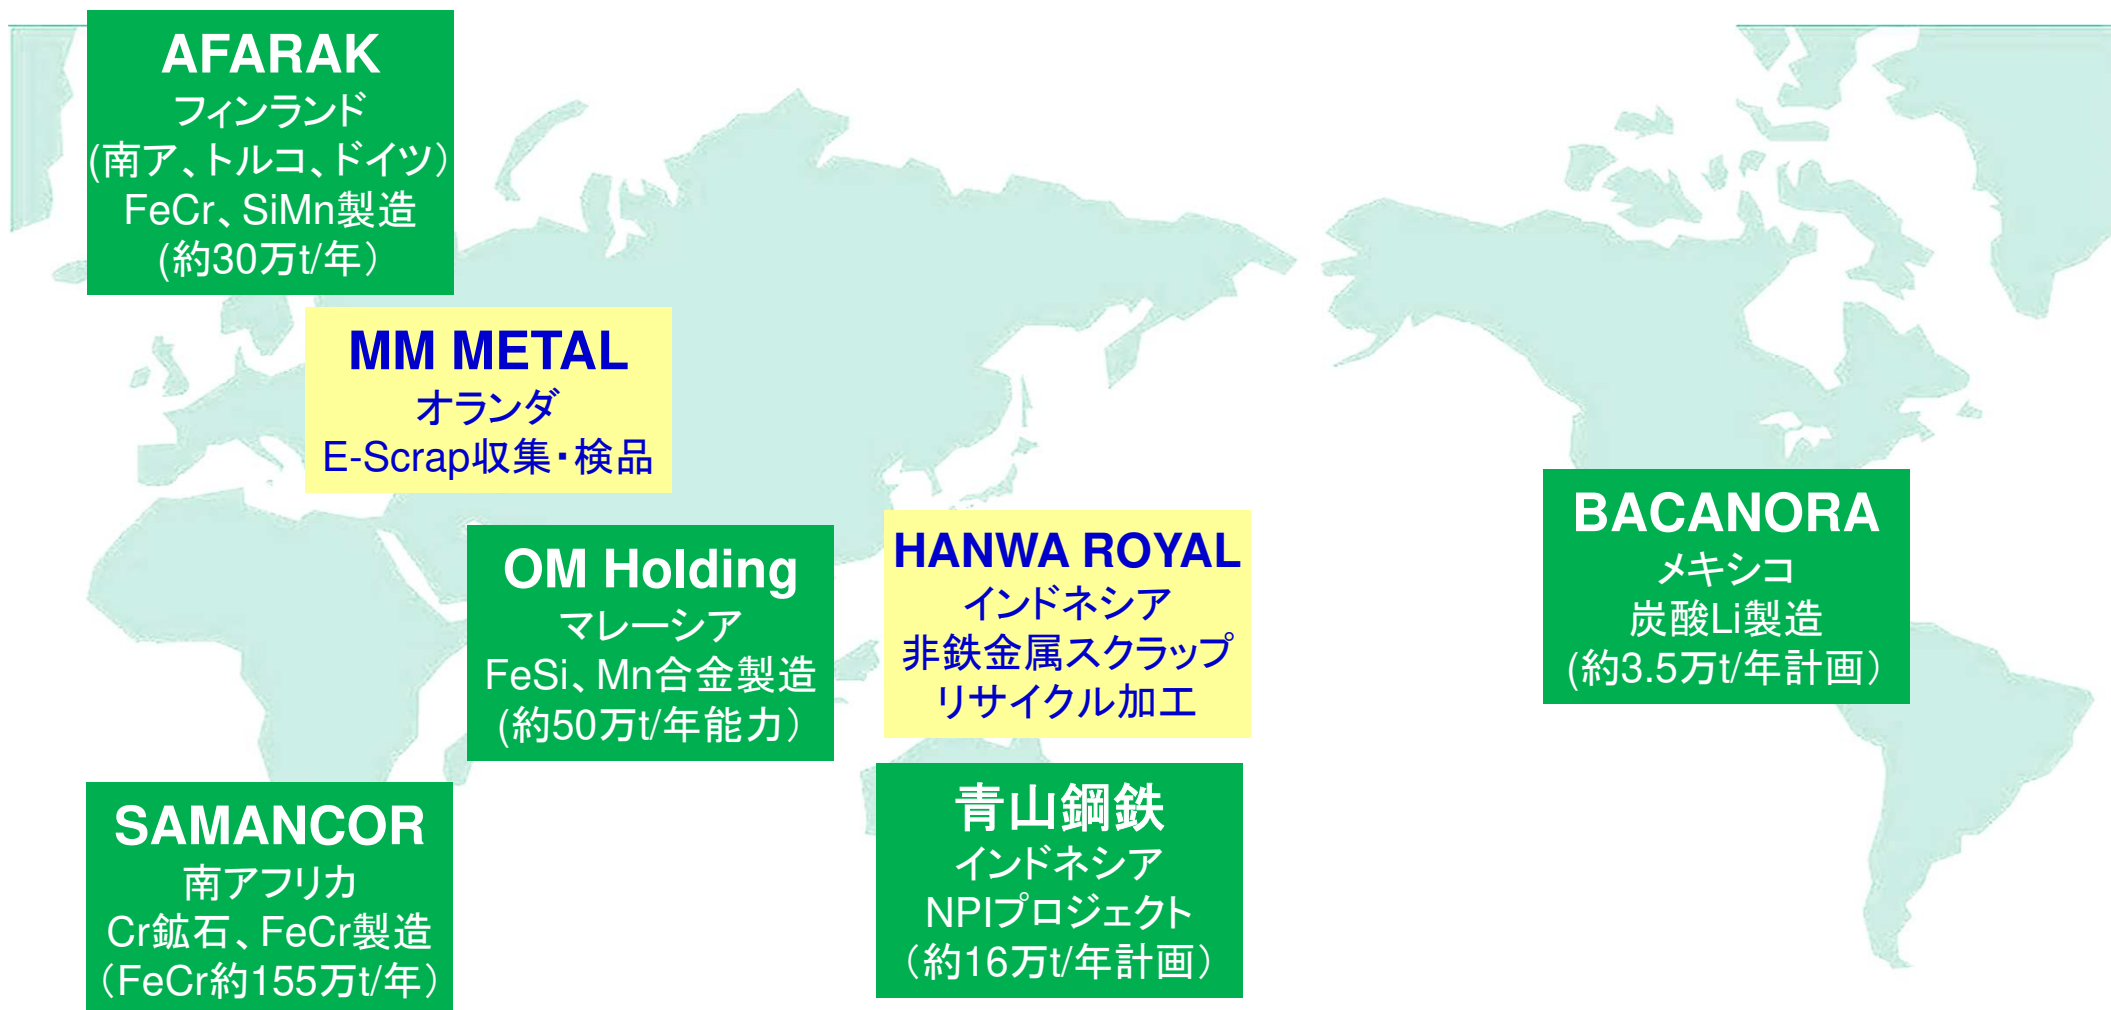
AFARAK
フィンランド
(南ア、トルコ、ドイツ)
FeCr、SiMn製造
(約30万t/年)

MM METAL
オランダ
E-Scrap収集・検品

OM Holding
マレーシア
FeSi、Mn合金製造
(約50万t/年能力)

HANWA ROYAL
インドネシア
非鉄金属スクラップ
リサイクル加工

BACANORA
メキシコ
炭酸Li製造
(約3.5万t/年計画)

SAMANCOR
南アフリカ
Cr鉱石、FeCr製造
(FeCr約155万t/年)

青山鋼鉄
インドネシア
NPIプロジェクト
(約16万t/年計画)